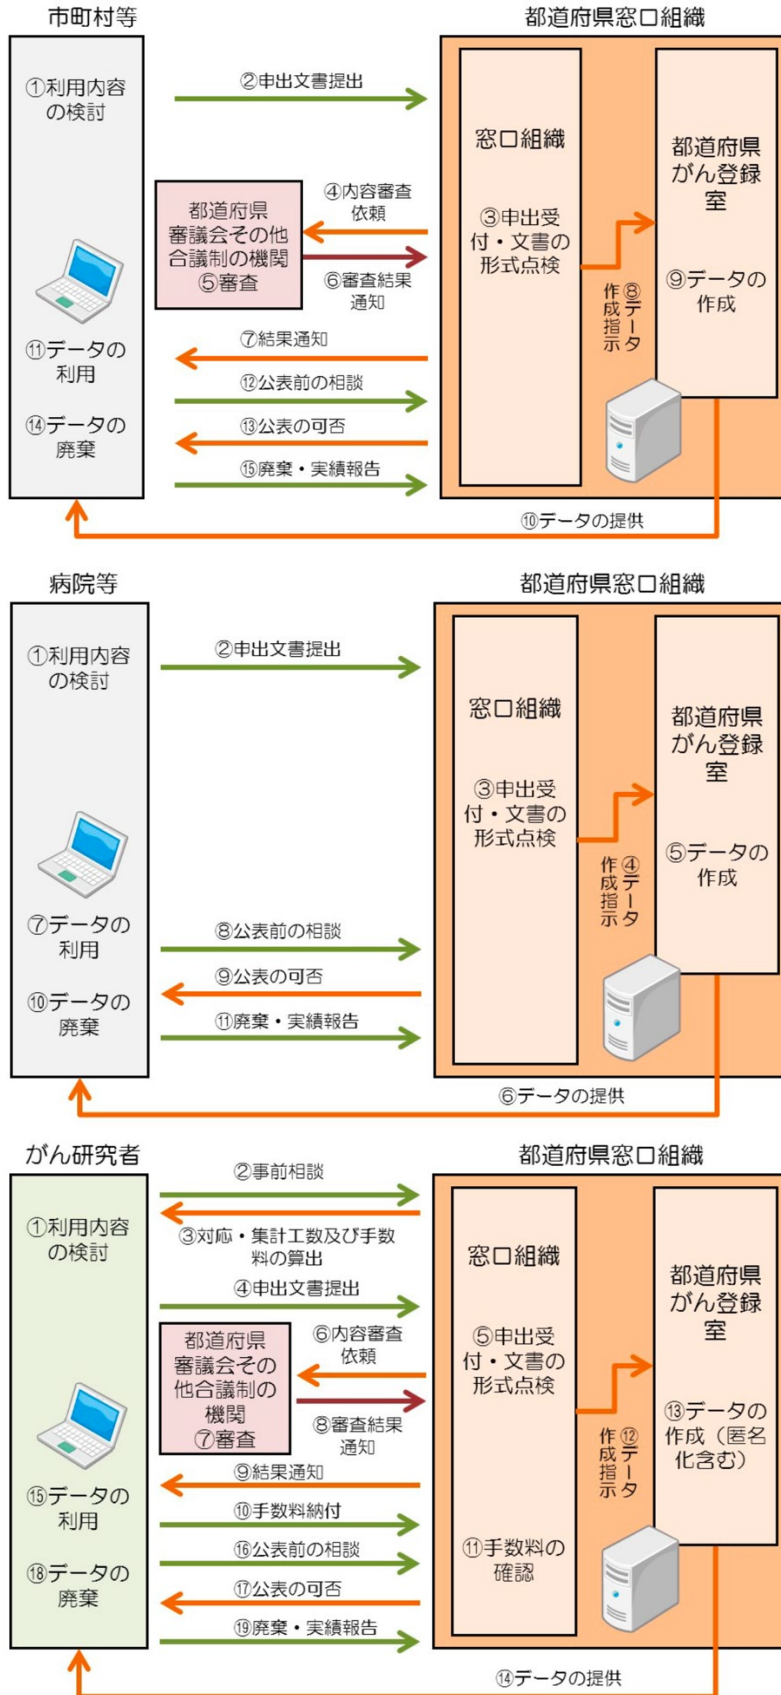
市町村等

①利用内容の検討

⑪データの利用

⑭データの廃棄

②申出文書提出

都道府県審議会その他合議制の機関
⑤審査

④内容審査依頼

⑥審査結果通知

⑦結果通知

⑫公表前の相談

⑬公表の可否

⑮廃棄・実績報告

⑩データの提供

都道府県窓口組織

窓口組織

③申出受付・文書の形式点検

⑧データ作成指示

都道府県がん登録室

⑨データの作成

病院等

①利用内容の検討

⑦データの利用

⑩データの廃棄

②申出文書提出

⑧公表前の相談

⑨公表の可否

⑪廃棄・実績報告

⑥データの提供

都道府県窓口組織

窓口組織

③申出受付・文書の形式点検

④データ作成指示

都道府県がん登録室

⑤データの作成

がん研究者

①利用内容の検討

⑮データの利用

⑱データの廃棄

②事前相談

③対応・集計工数及び手数料の算出

④申出文書提出

都道府県審議会その他合議制の機関
⑦審査

⑥内容審査依頼

⑧審査結果通知

⑨結果通知

⑩手数料納付

⑯公表前の相談

⑰公表の可否

⑲廃棄・実績報告

⑭データの提供

都道府県窓口組織

窓口組織

⑤申出受付・文書の形式点検

⑪手数料の確認

⑫データ作成指示

都道府県がん登録室

⑬データの作成（匿名化含む）